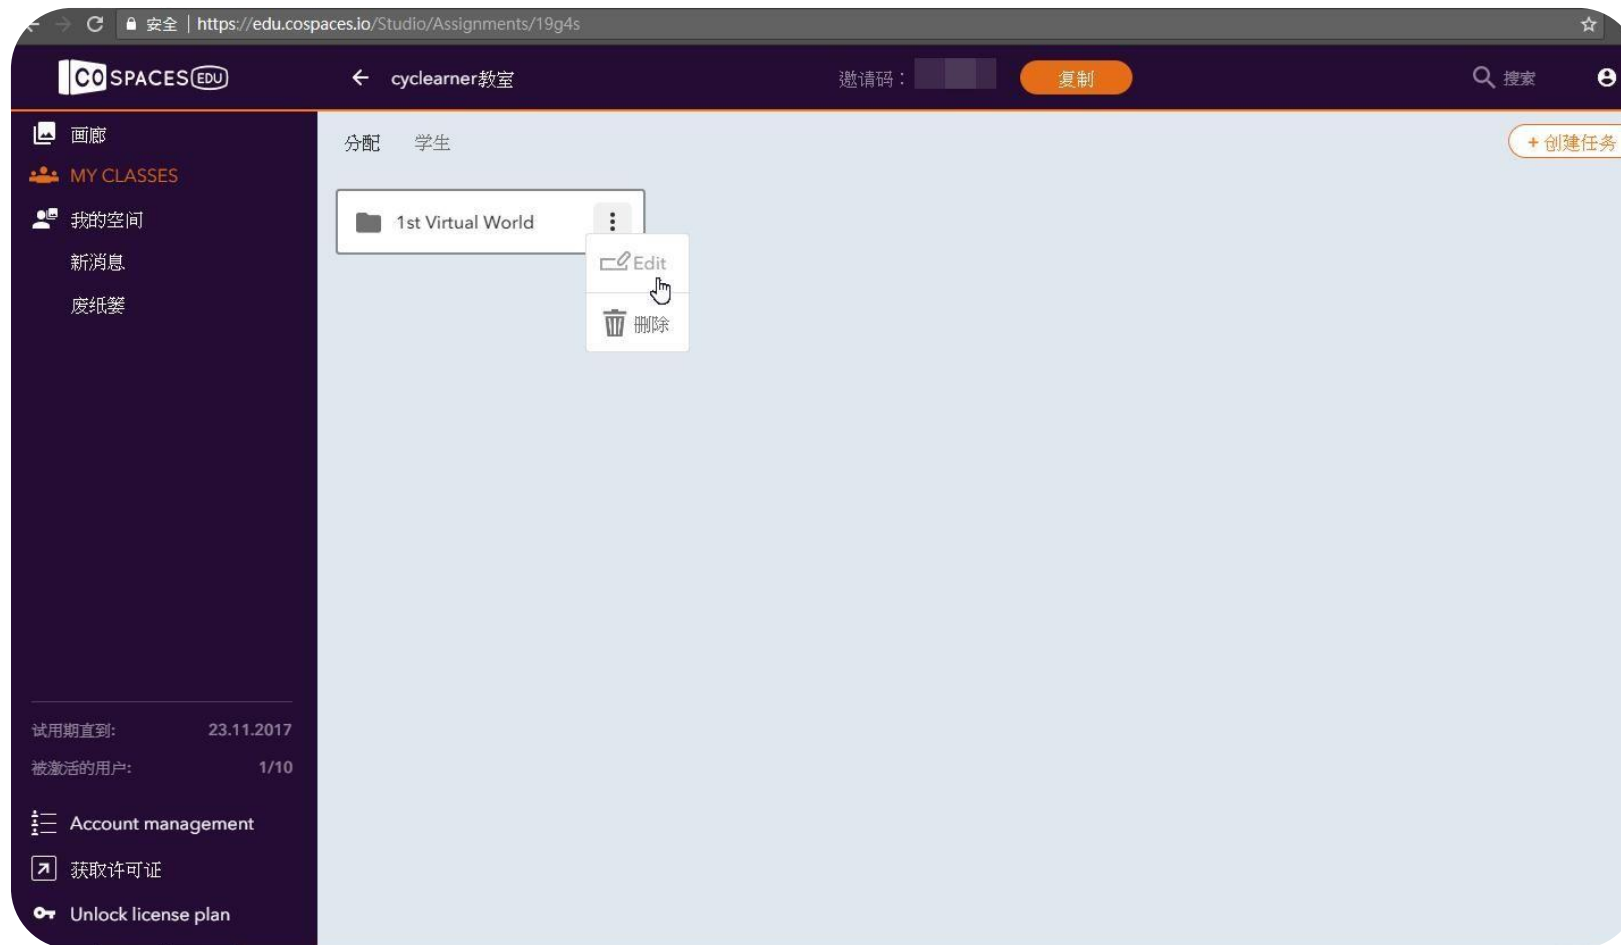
安全 | https://edu.cospaces.io/Studio/Assignments/19g4s

CO SPACES EDU

cyclearner教室

邀请码：

复制

搜索

画廊

MY CLASSES

我的空间

新消息

废纸篓

分配 学生

+ 创建任务

1st Virtual World

Edit

删除

试用期直到: 23.11.2017

被激活的用户: 1/10

Account management

获取许可证

Unlock license plan